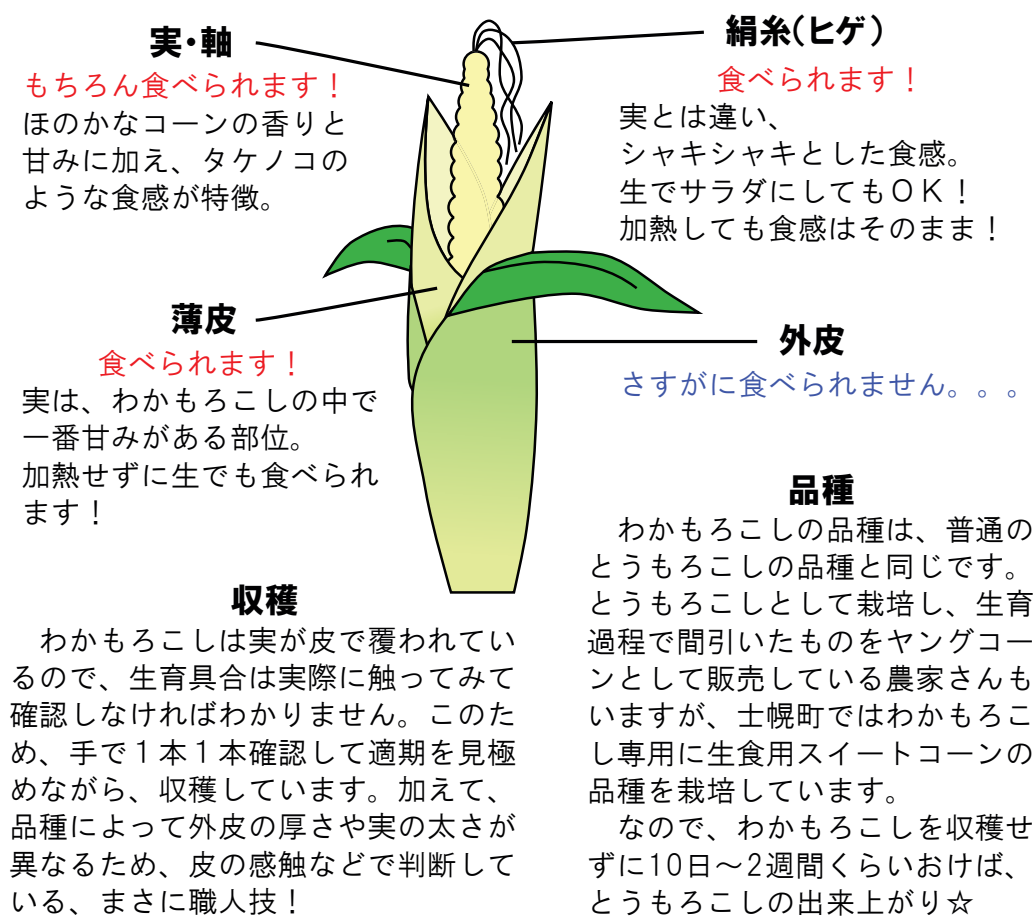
実・軸
もちろん食べられます！
ほのかなコーンの香りと甘みに加え、タケノコのような食感が特徴。

絹糸(ヒゲ)
食べられます！
実とは違い、シャキシャキとした食感。生でサラダにしてもＯＫ！加熱しても食感はそのまま！

薄皮
食べられます！
実は、わかもろこしの中で一番甘みがある部位。加熱せずに生でも食べられます！

外皮
さすがに食べられません。。。

品種
わかもろこしの品種は、普通のとうもろこしの品種と同じです。とうもろこしとして栽培し、生育過程で間引いたものをヤングコーンとして販売している農家さんもいますが、士幌町ではわかもろこし専用に生食用スイートコーンの品種を栽培しています。
なので、わかもろこしを収穫せずに10日～2週間くらいおけば、とうもろこしの出来上がり☆

収穫
わかもろこしは実が皮で覆われているので、生育具合は実際に触ってみて確認しなければわかりません。このため、手で１本１本確認して適期を見極めながら、収穫しています。加えて、品種によって外皮の厚さや実の太さが異なるため、皮の感触などで判断している、まさに職人技！